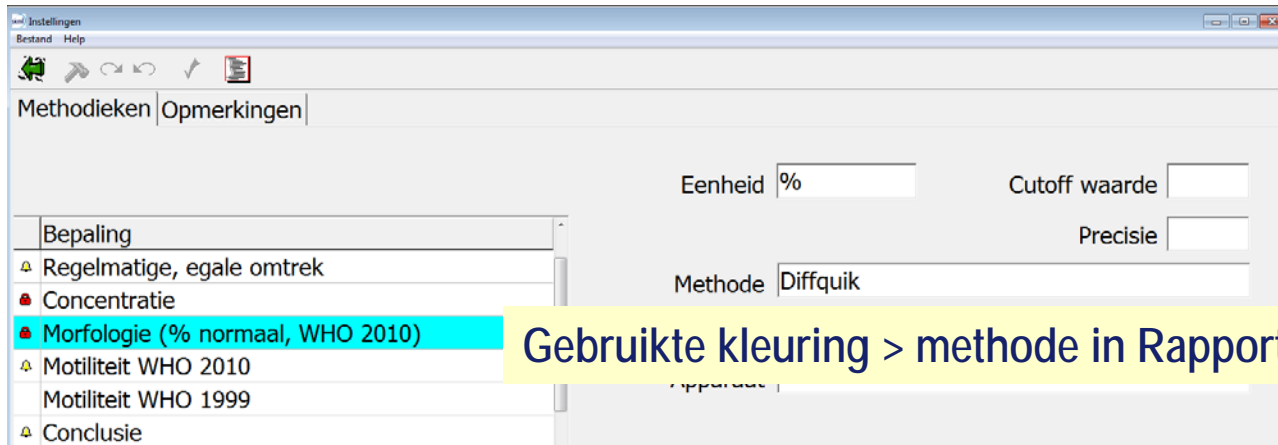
Instellingen
Bestand Help

Methodieken | Opmerkingen

Eenheid %
Cutoff waarde
Precisie
Methode Diffquik
Apparaat

| Bepaling |
|---|
| Regelmatige, egale omtrek |
| Concentratie |
| Morfologie (% normaal, WHO 2010) |
| Motiliteit WHO 2010 |
| Motiliteit WHO 1999 |
| Conclusie |

Gebruikte kleuring > methode in Rappor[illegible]